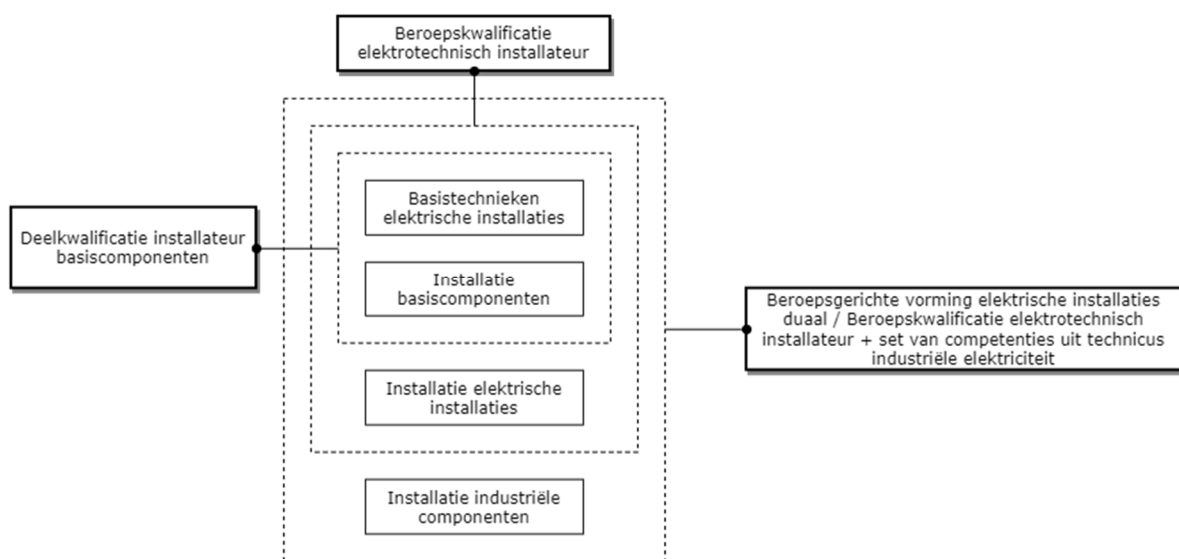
Beroepskwalificatie elektrotechnisch installateur

Deelkwalificatie installateur basiscomponenten

Basistechnieken elektrische installaties

Installatie basiscomponenten

Beroepsgerichte vorming elektrische installaties duaal / Beroepskwalificatie elektrotechnisch installateur + set van competenties uit technicus industriële elektriciteit

Installatie elektrische installaties

Installatie industriële componenten